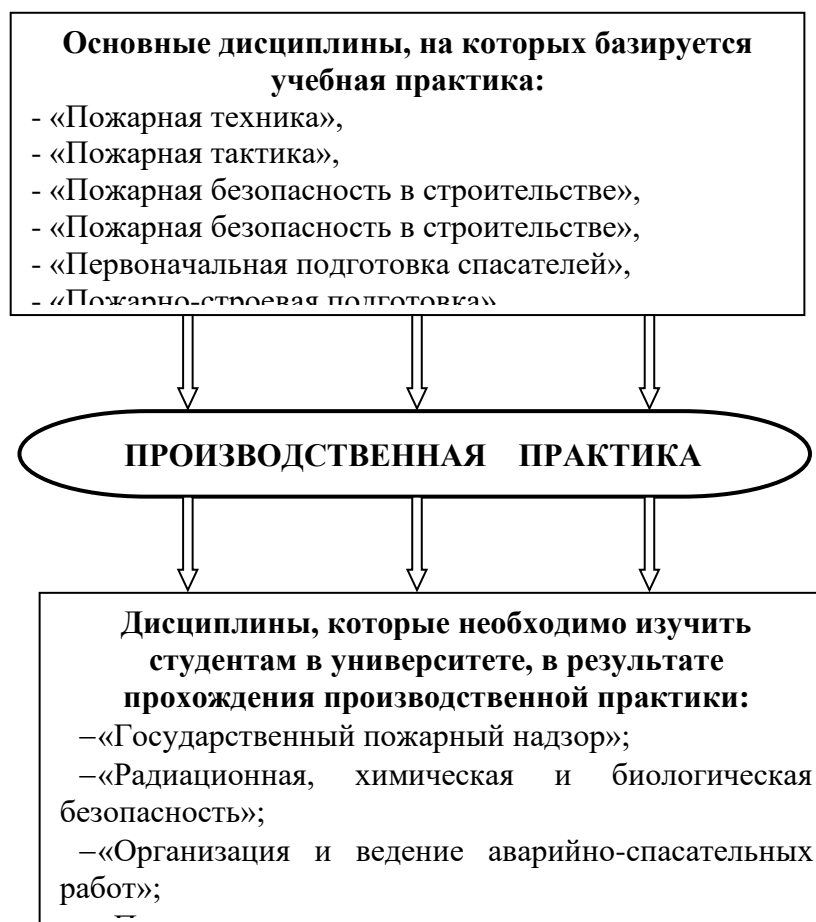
Основные дисциплины, на которых базируется учебная практика:
- «Пожарная техника»,
- «Пожарная тактика»,
- «Пожарная безопасность в строительстве»,
- «Пожарная безопасность в строительстве»,
- «Первоначальная подготовка спасателей»,
- «Пожарно-строевая подготовка»

ПРОИЗВОДСТВЕННАЯ ПРАКТИКА

Дисциплины, которые необходимо изучить студентам в университете, в результате прохождения производственной практики:
–«Государственный пожарный надзор»;
–«Радиационная, химическая и биологическая безопасность»;
–«Организация и ведение аварийно-спасательных работ»;
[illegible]